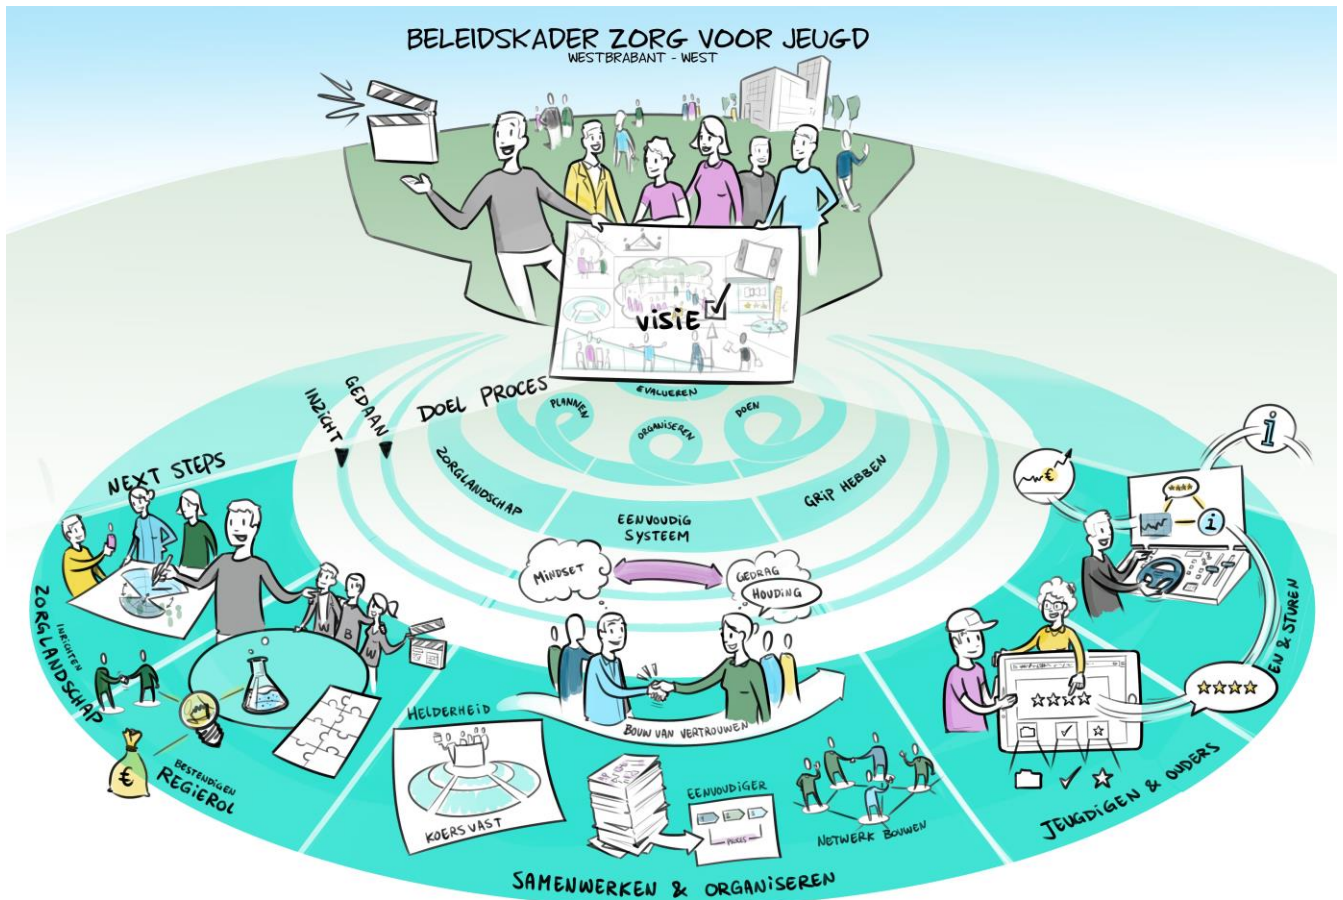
BELEIDSKADER ZORG VOOR JEUGD
WESTBRABANT - WEST

VISIE

INZICHT
GEDAAN
DOEL PROCES

EVALUEREN
PLANNEN
ORGANISEREN
DOEN

ZORGLANDSCHAP
EENVOUDIG SYSTEEM
GRIP HEBBEN

NEXT STEPS

MINDSET
GEDRAG
HOUDING

BOUW VAN VERTROUWEN

W
B
W

INRICHTEN
ZORGLANDSCHAP

€

BESTENDIGEN
REGIEROL

HELDERHEID

KOERS VAST

EENVOUDIGER

NETWERK BOUWEN

SAMENWERKEN & ORGANISEREN

€

i

EN & STUREN

JEUGDIGEN & OUDERS